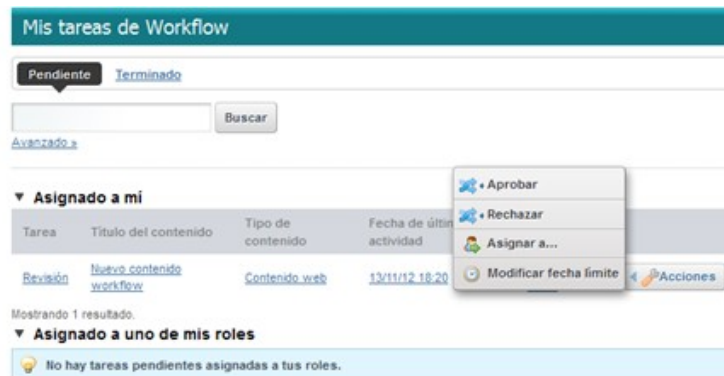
Mis tareas de Workflow

Pendiente Terminado

Buscar

Avanzado »

▼ Asignado a mí

| Tarea | Título del contenido | Tipo de contenido | Fecha de últin actividad | |
|---|---|---|---|---|
| Revisión | Nuevo contenido workflow | Contenido web | 13/11/12 18:20 | Acciones |

Aprobar
Rechazar
Asignar a...
Modificar fecha límite

Mostrando 1 resultado.

▼ Asignado a uno de mis roles

No hay tareas pendientes asignadas a tus roles.